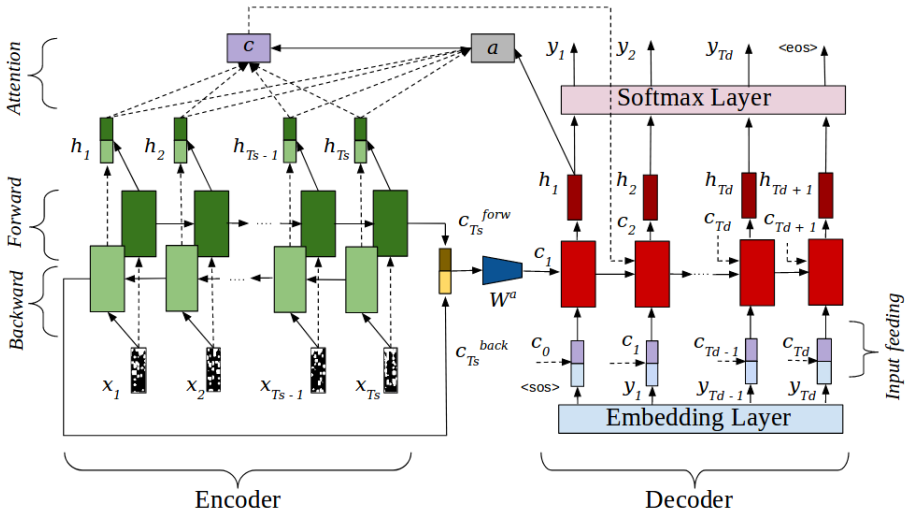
Attention

Forward

Backward

$c$

$a$

$h_1$ $h_2$ $h_{T_s-1}$ $h_{T_s}$

$c_{T_s}^{forw}$

$c_{T_s}^{back}$

$W^a$

$x_1$ $x_2$ $x_{T_s-1}$ $x_{T_s}$

$y_1$ $y_2$ $y_{Td}$ <eos>

Softmax Layer

$h_1$ $h_2$ $h_{Td}$ $h_{Td+1}$

$c_1$ $c_2$ $c_{Td}$ $c_{Td+1}$

$c_0$ $c_1$ $c_{Td-1}$ $c_{Td}$

<sos> $y_1$ $y_{Td-1}$ $y_{Td}$

Embedding Layer

Input feeding

Encoder

Decoder